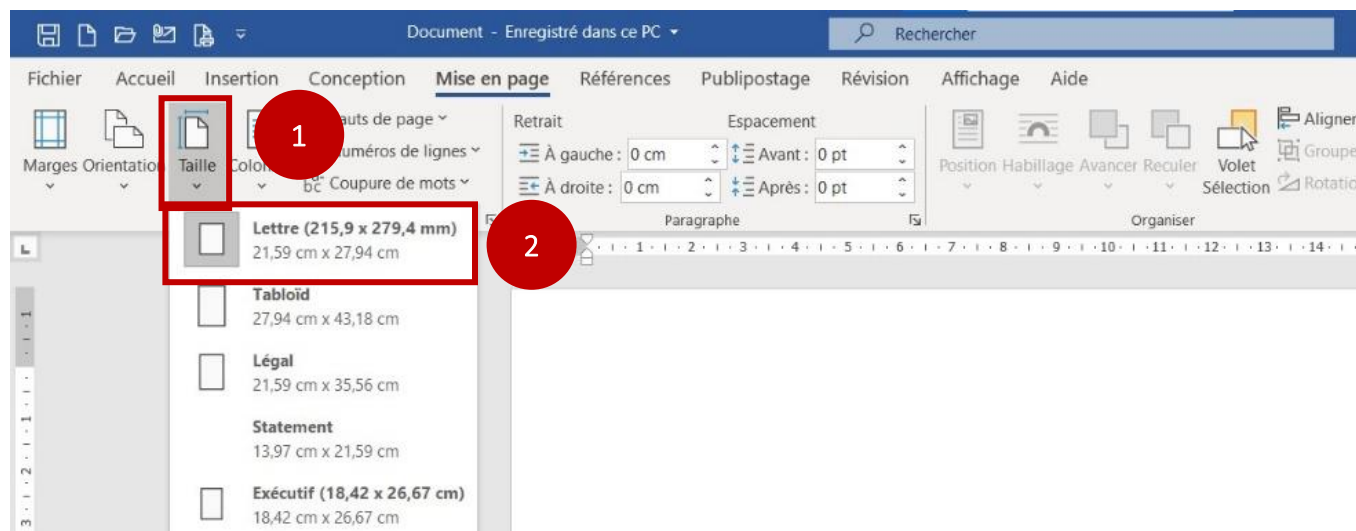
Document - Enregistré dans ce PC
Rechercher

Fichier Accueil Insertion Conception Mise en page Références Publipostage Révision Affichage Aide

Marges Orientation Taille Colon

1

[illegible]auts de page
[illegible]uméros de lignes
Coupure de mots

Retrait
À gauche : 0 cm
À droite : 0 cm

Espacement
Avant : 0 pt
Après : 0 pt

Paragraphe

Position Habillage Avancer Reculer Volet Sélection
Aligner
Groupe
Rotatio

Organiser

Lettre (215,9 x 279,4 mm)
21,59 cm x 27,94 cm

2

· 1 · 2 · 3 · 4 · 5 · 6 · 7 · 8 · 9 · 10 · 11 · 12 · 13 · 14 ·

Tabloïd
27,94 cm x 43,18 cm

Légal
21,59 cm x 35,56 cm

Statement
13,97 cm x 21,59 cm

Exécutif (18,42 x 26,67 cm)
18,42 cm x 26,67 cm

1
1
2
3